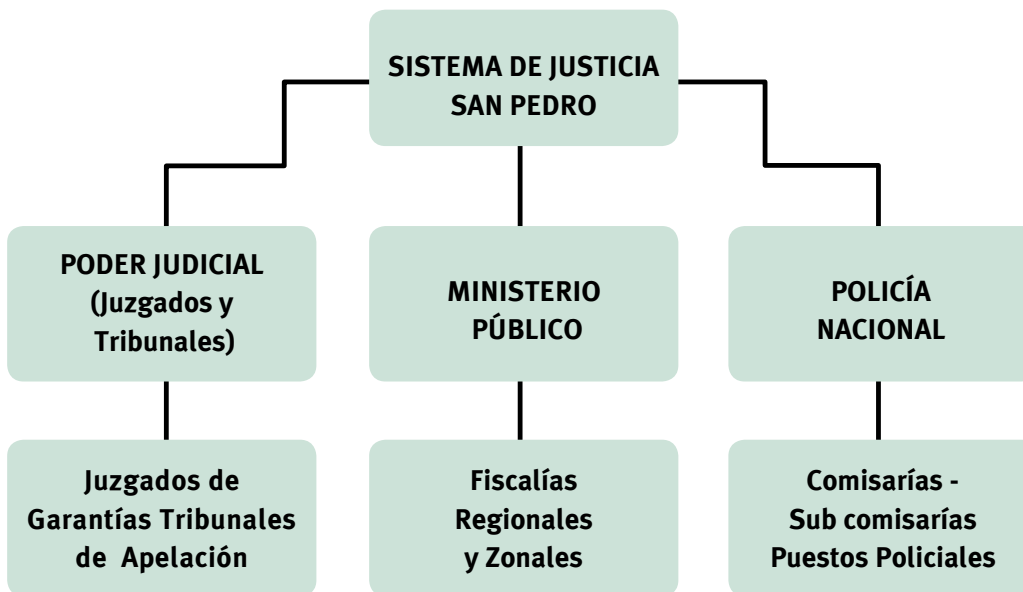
SISTEMA DE JUSTICIA SAN PEDRO

PODER JUDICIAL (Juzgados y Tribunales)

MINISTERIO PÚBLICO

POLICÍA NACIONAL

Juzgados de Garantías Tribunales de Apelación

Fiscalías Regionales y Zonales

Comisarías - Sub comisarías Puestos Policiales